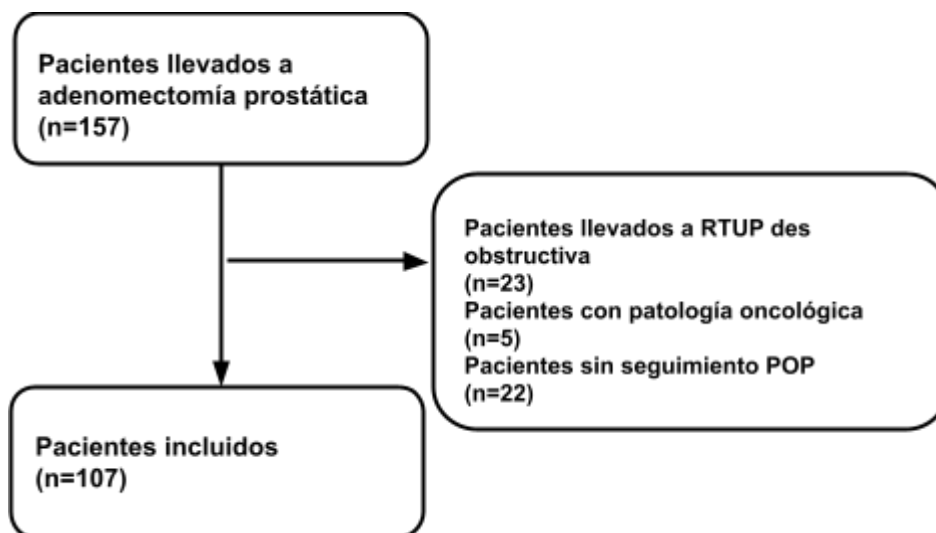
Pacientes llevados a adenomectomía prostática
(n=157)

Pacientes llevados a RTUP des obstructiva
(n=23)
Pacientes con patología oncológica
(n=5)
Pacientes sin seguimiento POP
(n=22)

Pacientes incluidos
(n=107)